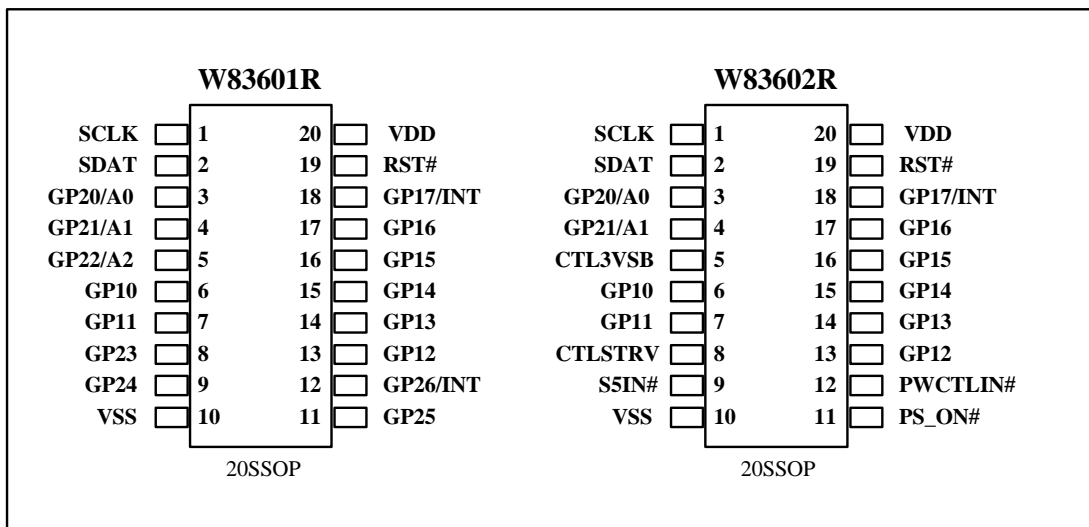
W83601R

| | | | |
|---|---|---|---|
| SCLK | 1 | 20 | VDD |
| SDAT | 2 | 19 | RST# |
| GP20/A0 | 3 | 18 | GP17/INT |
| GP21/A1 | 4 | 17 | GP16 |
| GP22/A2 | 5 | 16 | GP15 |
| GP10 | 6 | 15 | GP14 |
| GP11 | 7 | 14 | GP13 |
| GP23 | 8 | 13 | GP12 |
| GP24 | 9 | 12 | GP26/INT |
| VSS | 10 | 11 | GP25 |

20SSOP

W83602R

| | | | |
|---|---|---|---|
| SCLK | 1 | 20 | VDD |
| SDAT | 2 | 19 | RST# |
| GP20/A0 | 3 | 18 | GP17/INT |
| GP21/A1 | 4 | 17 | GP16 |
| CTL3VSB | 5 | 16 | GP15 |
| GP10 | 6 | 15 | GP14 |
| GP11 | 7 | 14 | GP13 |
| CTLSTRV | 8 | 13 | GP12 |
| S5IN# | 9 | 12 | PWCTLIN# |
| VSS | 10 | 11 | PS_ON# |

20SSOP